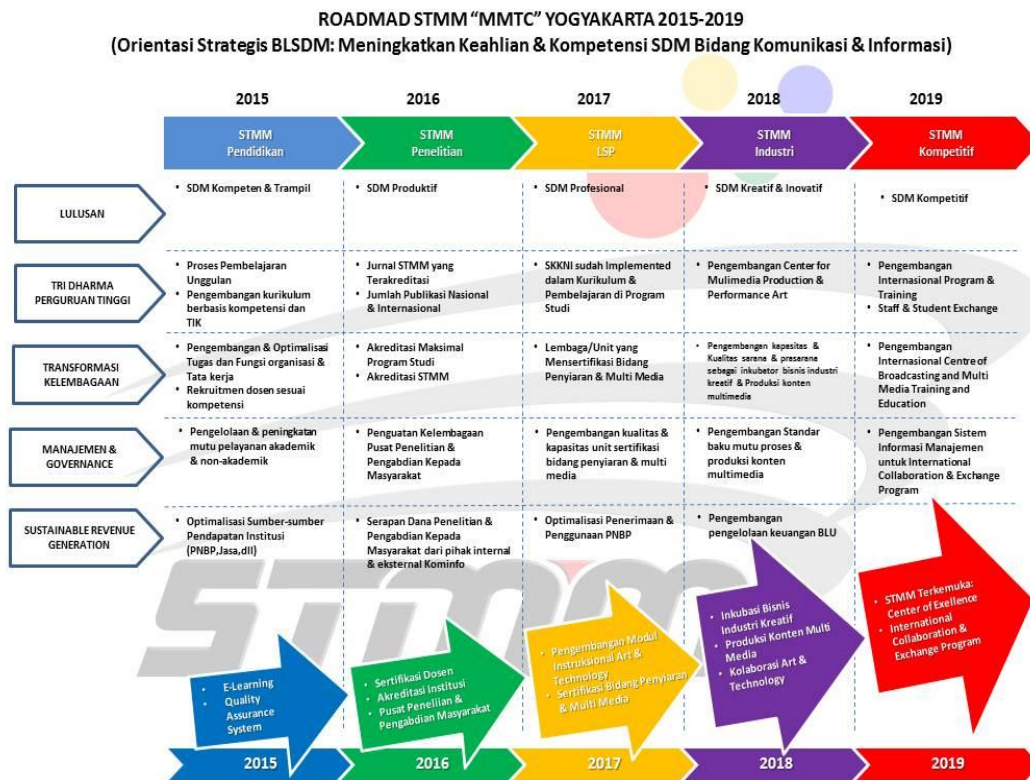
ROADMAD STMM "MMTC" YOGYAKARTA 2015-2019
(Orientasi Strategis BLSDM: Meningkatkan Keahlian & Kompetensi SDM Bidang Komunikasi & Informasi)

| | 2015 | 2016 | 2017 | 2018 | 2019 |
|---|---|---|---|---|---|
| | STMM Pendidikan | STMM Penelitian | STMM LSP | STMM Industri | STMM Kompetitif |
| LULUSAN | • SDM Kompeten & Trampil | • SDM Produktif | • SDM Profesional | • SDM Kreatif & Inovatif | • SDM Kompetitif |
| TRI DHARMA PERGURUAN TINGGI | • Proses Pembelajaran Unggulan • Pengembangan kurikulum berbasis kompetensi dan TIK | • Jurnal STMM yang Terakreditasi • Jumlah Publikasi Nasional & Internasional | • SKKNI sudah Implemented dalam Kurikulum & Pembelajaran di Program Studi | • Pengembangan Center for Mulimedia Production & Performance Art | • Pengembangan Internasional Program & Training • Staff & Student Exchange |
| TRANSFORMASI KELEMBAGAAN | • Pengembangan & Optimalisasi Tugas dan Fungsi organisasi & Tata kerja • Rekruitmen dosen sesuai kompetensi | • Akreditasi Maksimal Program Studi • Akreditasi STMM | • Lembaga/Unit yang Mensertifikasi Bidang Penyiaran & Multi Media | • Pengembangan kapasitas & Kualitas sarana & prasarana sebagai inkubator bisnis industri kreatif & Produksi konten multimedia | • Pengembangan Internasional Centre of Broadcasting and Multi Media Training and Education |
| MANAJEMEN & GOVERNANCE | • Pengelolaan & peningkatan mutu pelayanan akademik & non-akademik | • Penguatan Kelembagaan Pusat Penelitian & Pengabdian Kepada Masyarakat | • Pengembangan kualitas & kapasitas unit sertifikasi bidang penyiaran & multi media | • Pengembangan Standar baku mutu proses & produksi konten multimedia | • Pengembangan Sistem Informasi Manajemen untuk International Collaboration & Exchange Program |
| SUSTAINABLE REVENUE GENERATION | • Optimalisasi Sumber-sumber Pendapatan Institusi (PNBP,Jasa,dll) | • Serapan Dana Penelitian & Pengabdian Kepada Masyarakat dari pihak internal & eksternal Kominfo | • Optimalisasi Penerimaan & Penggunaan PNBP | • Pengembangan pengelolaan keuangan BLU | |

STMM

• E-Learning
• Quality Assurance System

• Sertifikasi Dosen
• Akreditasi Institusi
• Pusat Penelian & Pengabdian Masyarakat

• Pengembangan Modul Instruksional Art & Technology
• Sertifikasi Bidang Penyiaran & Multi Media

• Inkubasi Bisnis Industri Kreatif
• Produksi Konten Multi Media
• Kolaborasi Art & Technology

• STMM Terkemuka: Center of Exellence
• International Collaboration & Exchange Program

2015 2016 2017 2018 2019